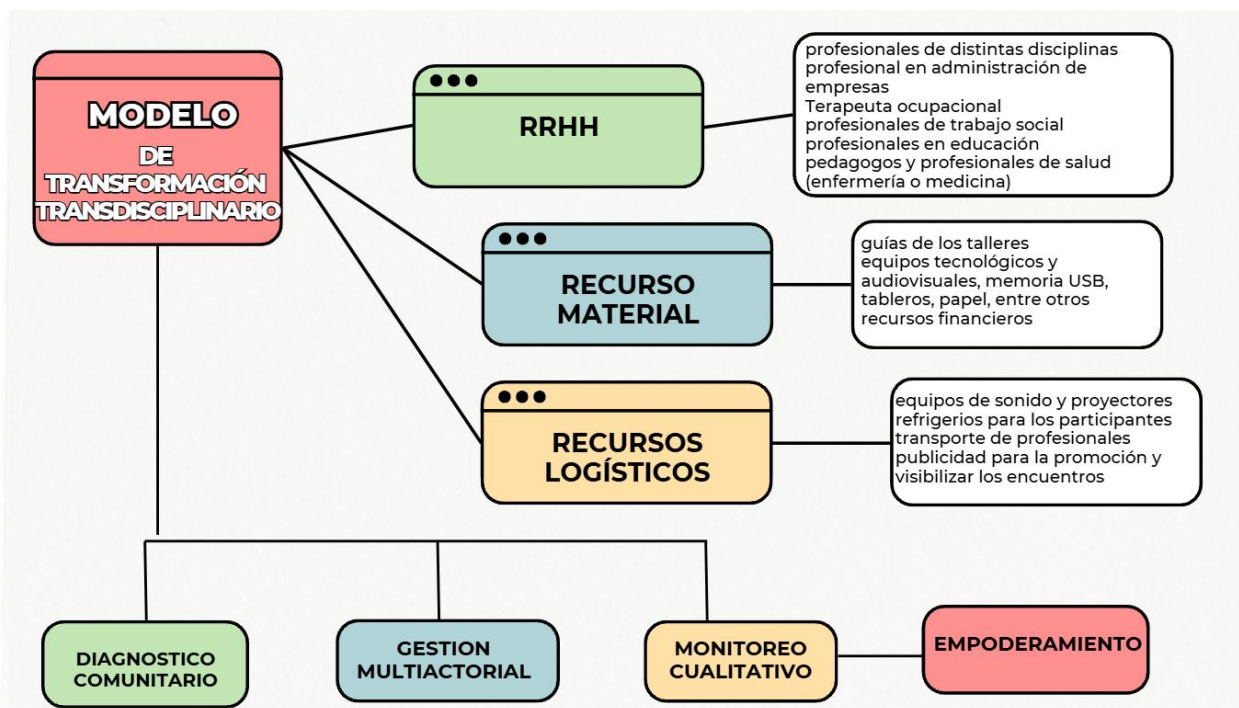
MODELO
DE
TRANSFORMACIÓN
TRANSDISCIPLINARIO

RRHH

profesionales de distintas disciplinas
profesional en administración de empresas
Terapeuta ocupacional
profesionales de trabajo social
profesionales en educación
pedagogos y profesionales de salud (enfermería o medicina)

RECURSO MATERIAL

guías de los talleres
equipos tecnológicos y audiovisuales, memoria USB, tableros, papel, entre otros
recursos financieros

RECURSOS LOGÍSTICOS

equipos de sonido y proyectores
refrigerios para los participantes
transporte de profesionales
publicidad para la promoción y visibilizar los encuentros

DIAGNOSTICO COMUNITARIO

GESTION MULTIACTORIAL

MONITOREO CUALITATIVO

EMPODERAMIENTO